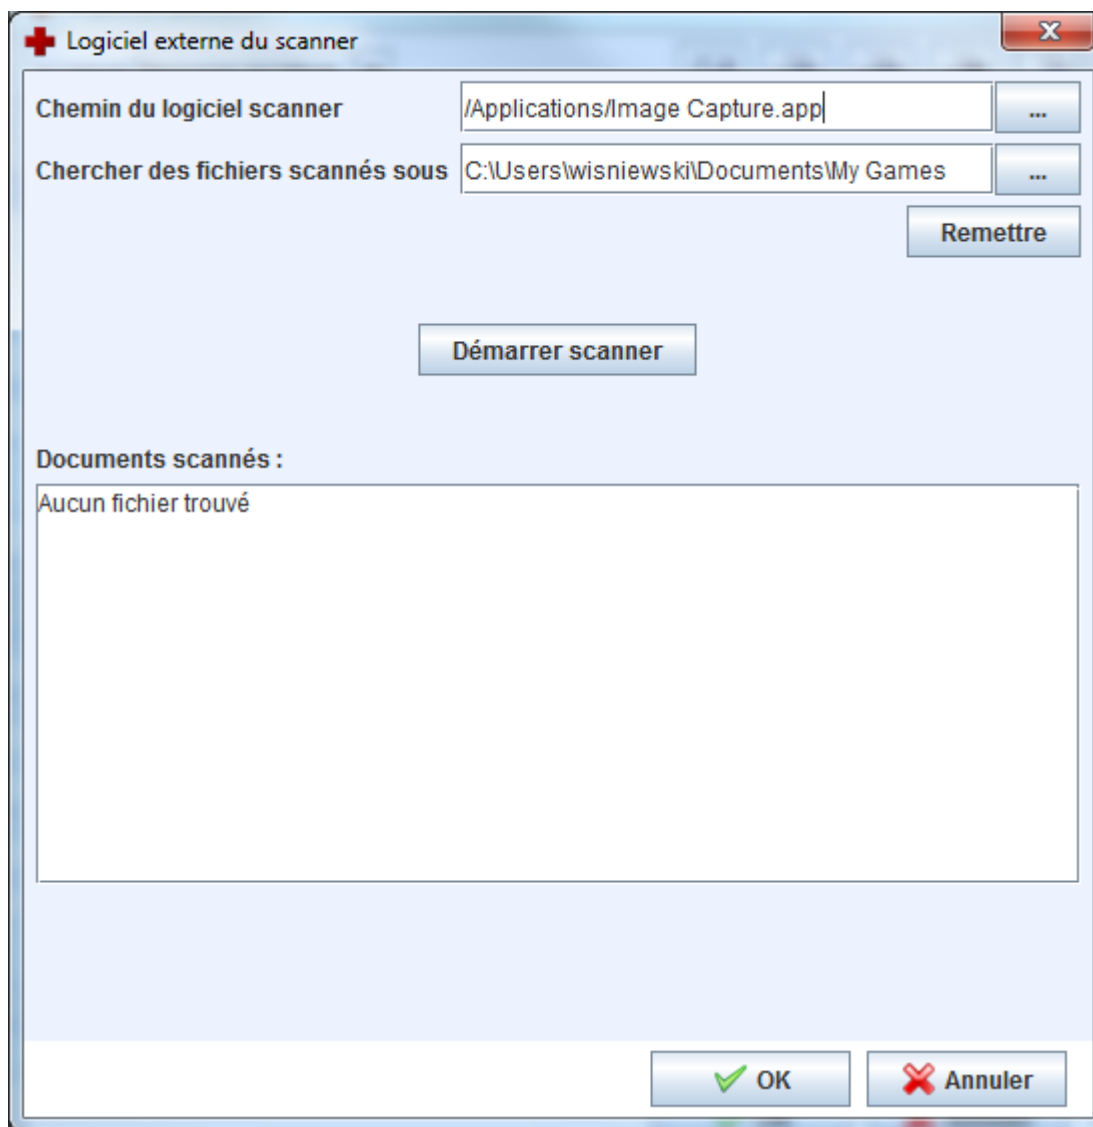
Logiciel externe du scanner

Chemin du logiciel scanner /Applications/Image Capture.app ...

Chercher des fichiers scannés sous C:\Users\wisniewski\Documents\My Games ...

Remettre

Démarrer scanner

Documents scannés :

Aucun fichier trouvé

OK Annuler